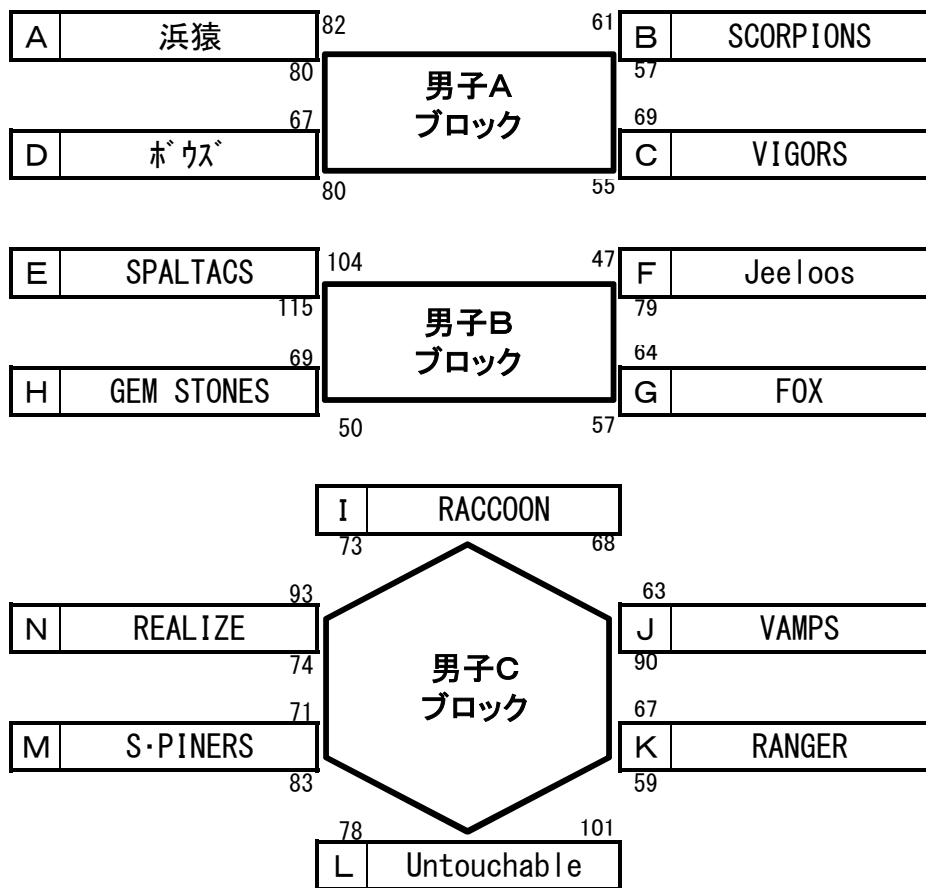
A 浜猿
82
61
B SCORPIONS
80
男子A
ブロック
57
67
69
D ﾎﾞｳｽﾞ
C VIGORS
80
55

E SPALTACS
104
47
F Jeeloos
115
男子B
ブロック
79
69
64
H GEM STONES
G FOX
50
57

I RACCOON
73
68
93
63
N REALIZE
男子C
ブロック
J VAMPS
74
90
71
67
M S･PINERS
K RANGER
83
59
78
101
L Untouchable